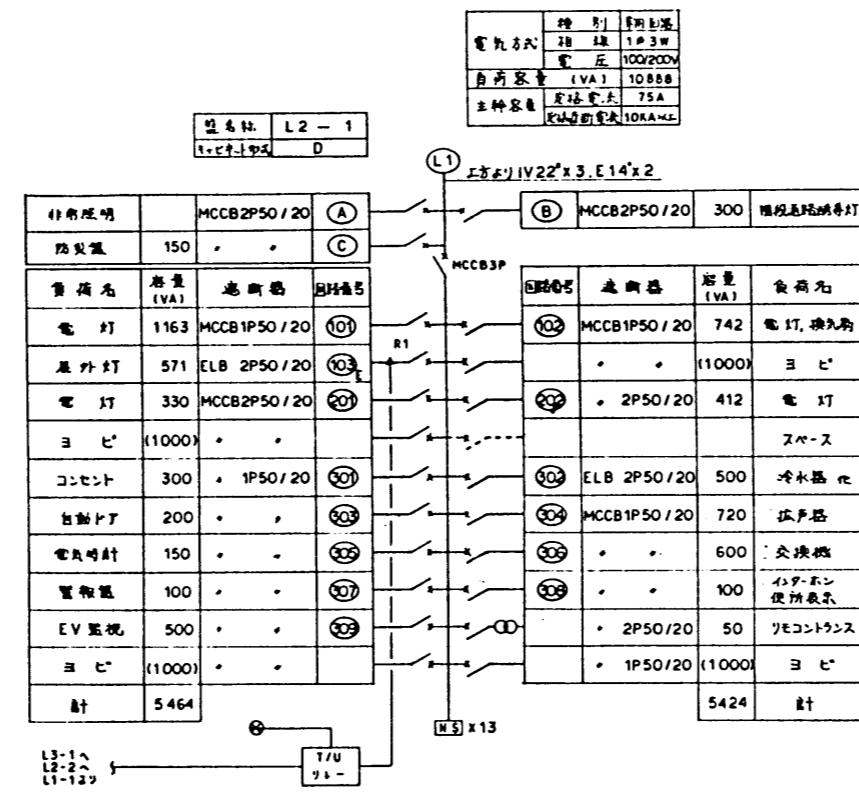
| 電気方式 | 種別 | 単相3線 |
|---|---|---|
| | 相線 | 1φ3W |
| | 電圧 | 100/200V |
| 負荷容量 | (VA) | 10888 |
| 主幹容量 | 定格電流 | 75A |
| | 定格遮断電流 | 10KA以上 |

| 盤名称 | L2 — 1 |
|---|---|
| キャビネット型式 | D |

L1

上方より IV22$^{□}$x3, E14$^{□}$x2

| 非常照明 | | MCCB2P50/20 | Ⓐ |
|---|---|---|---|
| 防災盤 | 150 | 〃 〃 | Ⓒ |

| Ⓑ | MCCB2P50/20 | 300 | 階段通路誘導灯 |
|---|---|---|---|

MCCB3P

R1

| 負荷名 | 容量 (VA) | 遮断器 | 回路番号 |
|---|---|---|---|
| 電灯 | 1163 | MCCB1P50/20 | 101 |
| 屋外灯 | 571 | ELB 2P50/20 | 103 |
| 電灯 | 330 | MCCB2P50/20 | 201 |
| ヨビ | (1000) | 〃 〃 | |
| コンセント | 300 | 〃 1P50/20 | 301 |
| 自動ドア | 200 | 〃 〃 | 303 |
| 電気時計 | 150 | 〃 〃 | 305 |
| 警報盤 | 100 | 〃 〃 | 307 |
| EV監視 | 500 | 〃 〃 | 309 |
| ヨビ | (1000) | 〃 〃 | |
| 計 | 5464 | | |

| 回路番号 | 遮断器 | 容量 (VA) | 負荷名 |
|---|---|---|---|
| 102 | MCCB1P50/20 | 742 | 電灯, 換気扇 |
| | 〃 〃 | (1000) | ヨビ |
| 202 | 〃 2P50/20 | 412 | 電灯 |
| | | | スペース |
| 302 | ELB 2P50/20 | 500 | 冷水器 他 |
| 304 | MCCB1P50/20 | 720 | 拡声器 |
| 306 | 〃 〃 | 600 | 交換機 |
| 308 | 〃 〃 | 100 | インターホン 便所表示 |
| | 〃 2P50/20 | 50 | リモコントランス |
| | 〃 1P50/20 | (1000) | ヨビ |
| | | 5424 | 計 |

N S x13

L3-1へ
L2-2へ
L1-1より

T/U
リレー